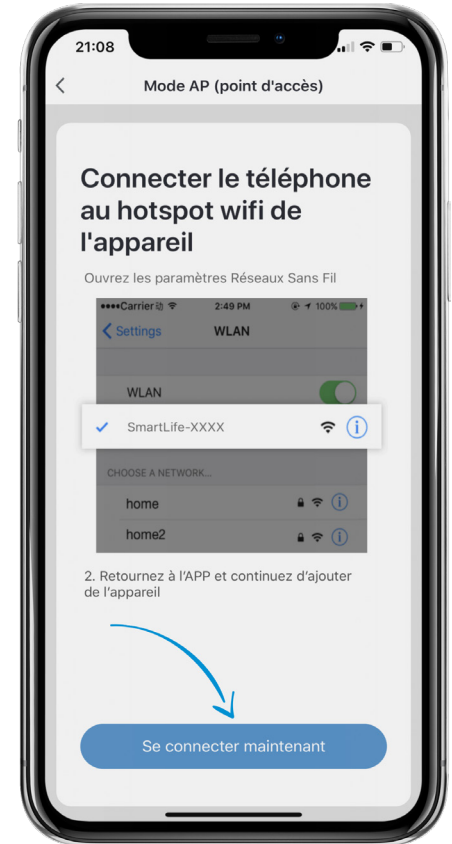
21:08

Mode AP (point d'accès)

Connecter le téléphone au hotspot wifi de l'appareil

Ouvrez les paramètres Réseaux Sans Fil

●●●●Carrier 2:49 PM 100%

Settings WLAN

WLAN

SmartLife-XXXX

CHOOSE A NETWORK...

home

home2

2. Retournez à l'APP et continuez d'ajouter de l'appareil

Se connecter maintenant